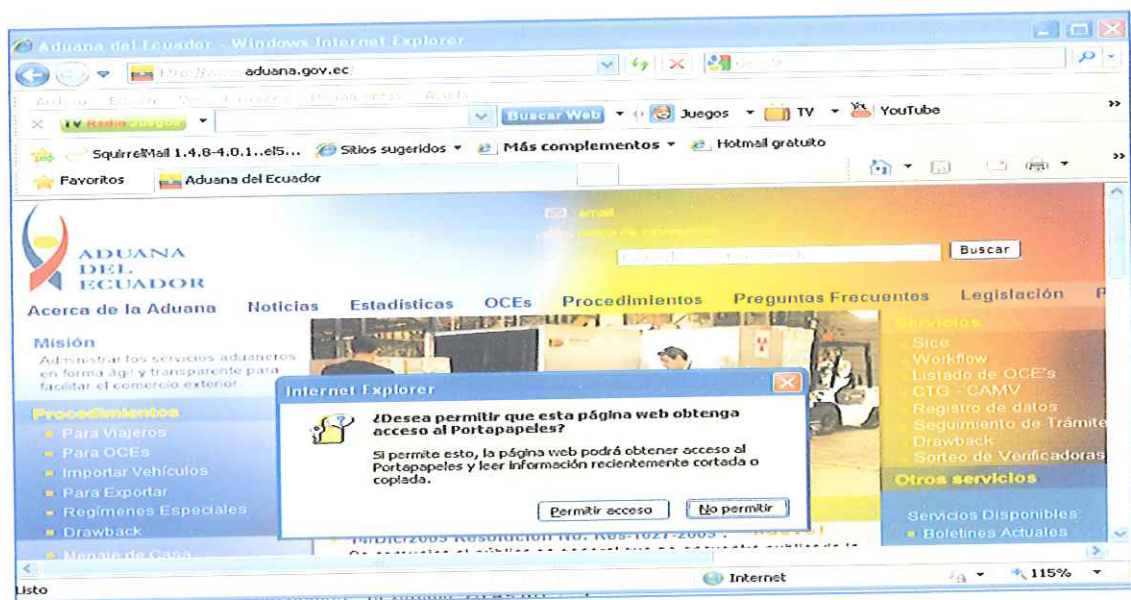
Aduana del Ecuador - Windows Internet Explorer

http://www.aduana.gov.ec/

Archivo Edición Ver Favoritos Herramientas Ayuda

TV Radio Juegos

Buscar Web

Juegos

TV

YouTube

SquirrelMail 1.4.8-4.0.1..el5...

Sitios sugeridos

Más complementos

Hotmail gratuito

Favoritos

Aduana del Ecuador

email

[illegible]

Buscar

ADUANA DEL ECUADOR

Acerca de la Aduana Noticias Estadísticas OCEs Procedimientos Preguntas Frecuentes Legislación

Misión

Administrar los servicios aduaneros en forma ágil y transparente para facilitar el comercio exterior

Procedimientos

Para Viajeros

Para OCEs

Importar Vehículos

Para Exportar

Regímenes Especiales

Drawback

Menaje de Casa

Servicios

Sice

Workflow

Listado de OCE's

CTG - CAMV

Registro de datos

Seguimiento de Trámite

Drawback

Sorteo de Verificadoras

Otros servicios

Servicios Disponibles

Boletines Actuales

Internet Explorer

¿Desea permitir que esta página web obtenga acceso al Portapapeles?

Si permite esto, la página web podrá obtener acceso al Portapapeles y leer información recientemente cortada o copiada.

Permitir acceso

No permitir

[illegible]/Dic/2005 Resolución No. Res-1027-2005 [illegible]

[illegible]

Listo

Internet

115%